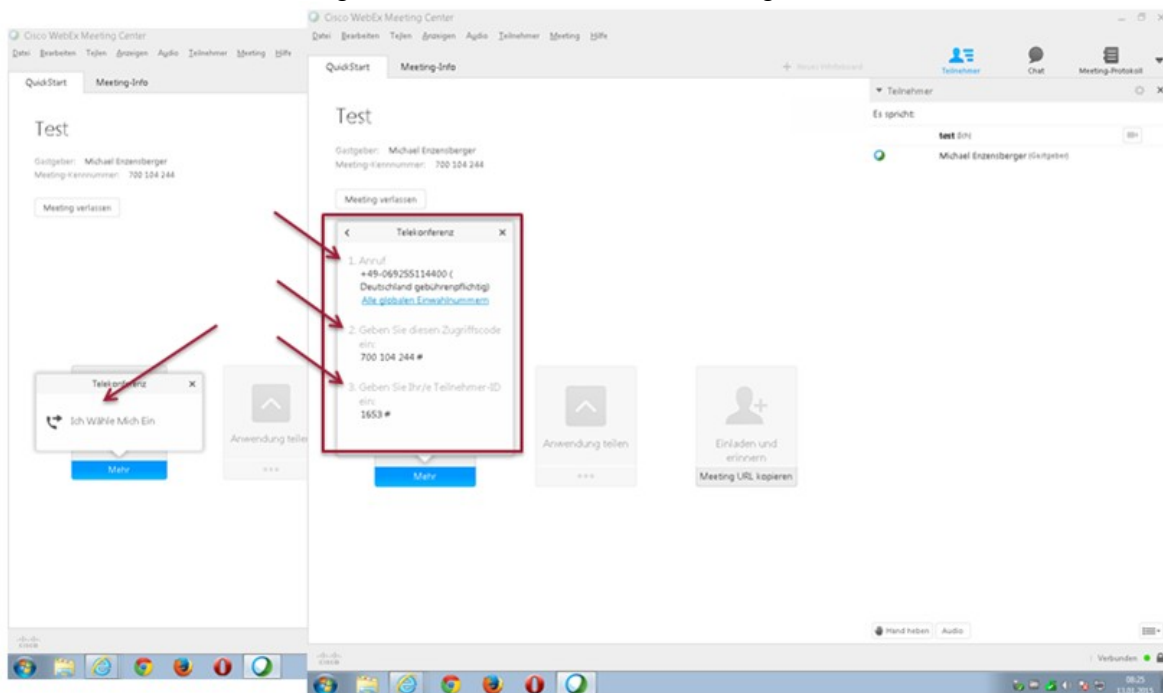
Cisco WebEx Meeting Center
Datei Bearbeiten Teilen Anzeigen Audio Teilnehmer Meeting Hilfe

QuickStart Meeting-Info

Test

Gastgeber: Michael Enzensberger
Meeting-Kennnummer: 700 104 244

Meeting verlassen

Telekonferenz ×

Ich Wähle Mich Ein

Anwendung teilen

Mehr

Cisco WebEx Meeting Center
Datei Bearbeiten Teilen Anzeigen Audio Teilnehmer Meeting Hilfe

QuickStart Meeting-Info

+ Neues Whiteboard

Teilnehmer Chat Meeting-Protokoll

Test

Gastgeber: Michael Enzensberger
Meeting-Kennnummer: 700 104 244

Meeting verlassen

< Telekonferenz ×

1. Anruf
+49-069255114400 (Deutschland gebührenpflichtig)
Alle globalen Einwahlnummern

2. Geben Sie diesen Zugriffscode ein:
700 104 244 #

3. Geben Sie Ihr/e Teilnehmer-ID ein:
1653 #

Mehr

Anwendung teilen

Einladen und erinnern

Meeting URL kopieren

▾ Teilnehmer

Es spricht:

test (Ich)

Michael Enzensberger (Gastgeber)

Hand heben Audio

Verbunden

08:25
13.01.2015